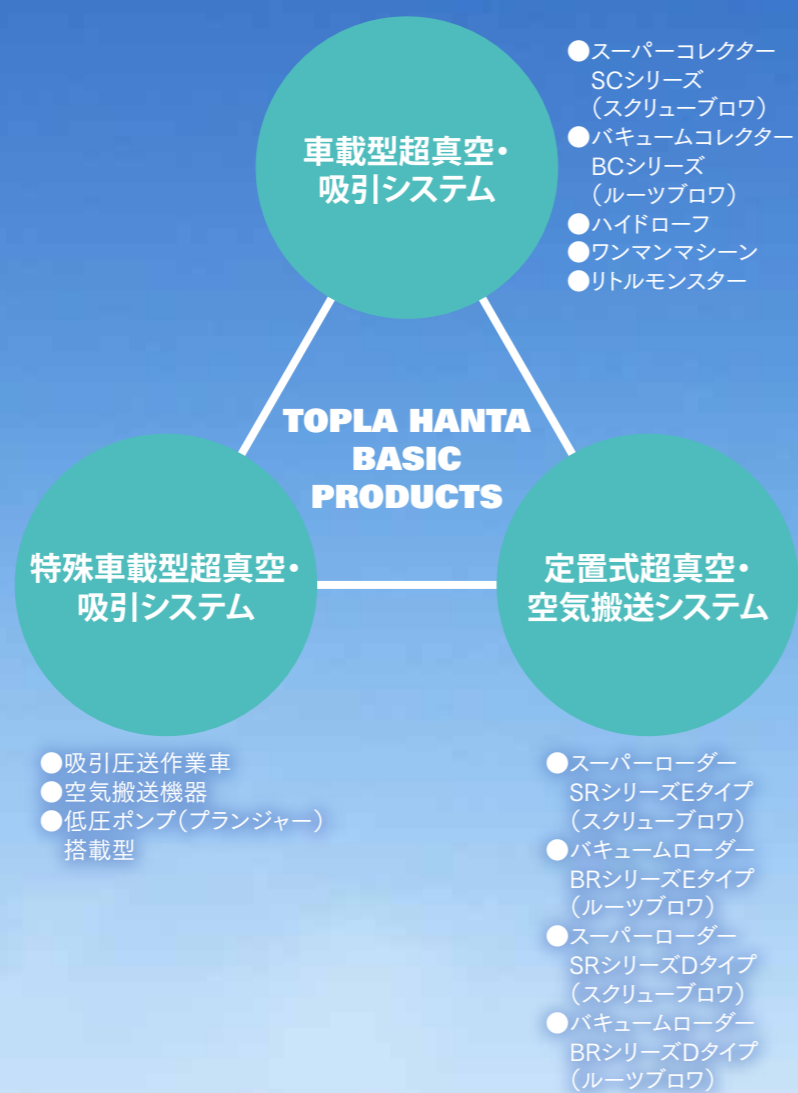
車載型超真空・吸引システム

●スーパーコレクター SCシリーズ （スクリューブロワ）
●バキュームコレクター BCシリーズ （ルーツブロワ）
●ハイドローフ
●ワンマンマシーン
●リトルモンスター

TOPLA HANTA BASIC PRODUCTS

特殊車載型超真空・吸引システム

●吸引圧送作業車
●空気搬送機器
●低圧ポンプ（プランジャー）搭載型

定置式超真空・空気搬送システム

●スーパーローダー SRシリーズEタイプ （スクリューブロワ）
●バキュームローダー BRシリーズEタイプ （ルーツブロワ）
●スーパーローダー SRシリーズDタイプ （スクリューブロワ）
●バキュームローダー BRシリーズDタイプ （ルーツブロワ）